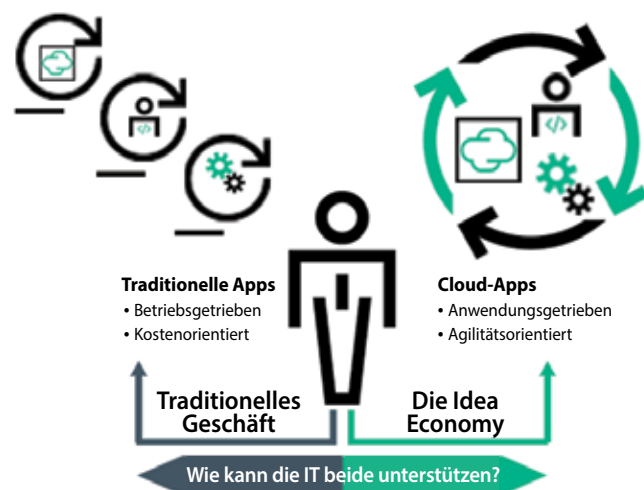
</>

</>

Traditionelle Apps
• Betriebsgetrieben
• Kostenorientiert

Cloud-Apps
• Anwendungsgetrieben
• Agilitätsorientiert

Traditionelles Geschäft

Die Idea Economy

Wie kann die IT beide unterstützen?